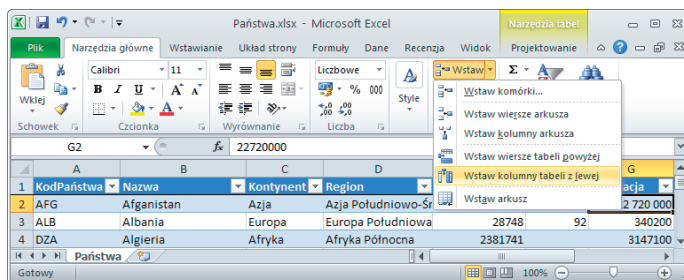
Państwa.xlsx - Microsoft Excel
Narzędzia tabel

Plik | Narzędzia główne | Wstawianie | Układ strony | Formuły | Dane | Recenzja | Widok | Projektowanie

Wklej
Calibri | 11
Liczbowe
Style
Wstaw
Schowek | Czcionka | Wyrównanie | Liczba

Wstaw komórki...
Wstaw wiersze arkusza
Wstaw kolumny arkusza
Wstaw wiersze tabeli powyżej
Wstaw kolumny tabeli z lewej
Wstaw arkusz

G2 | $f_x$ | 22720000

| | A | B | C | D | | | G |
|---|---|---|---|---|---|---|---|
| 1 | KodPaństwa | Nazwa | Kontynent | Region | | | acja |
| 2 | AFG | Afganistan | Azja | Azja Południowo-Śr | | | 2 720 000 |
| 3 | ALB | Albania | Europa | Europa Południowa | 28748 | 92 | 340200 |
| 4 | DZA | Algieria | Afryka | Afryka Północna | 2381741 | | 3147100 |

Państwa
Gotowy | 100%